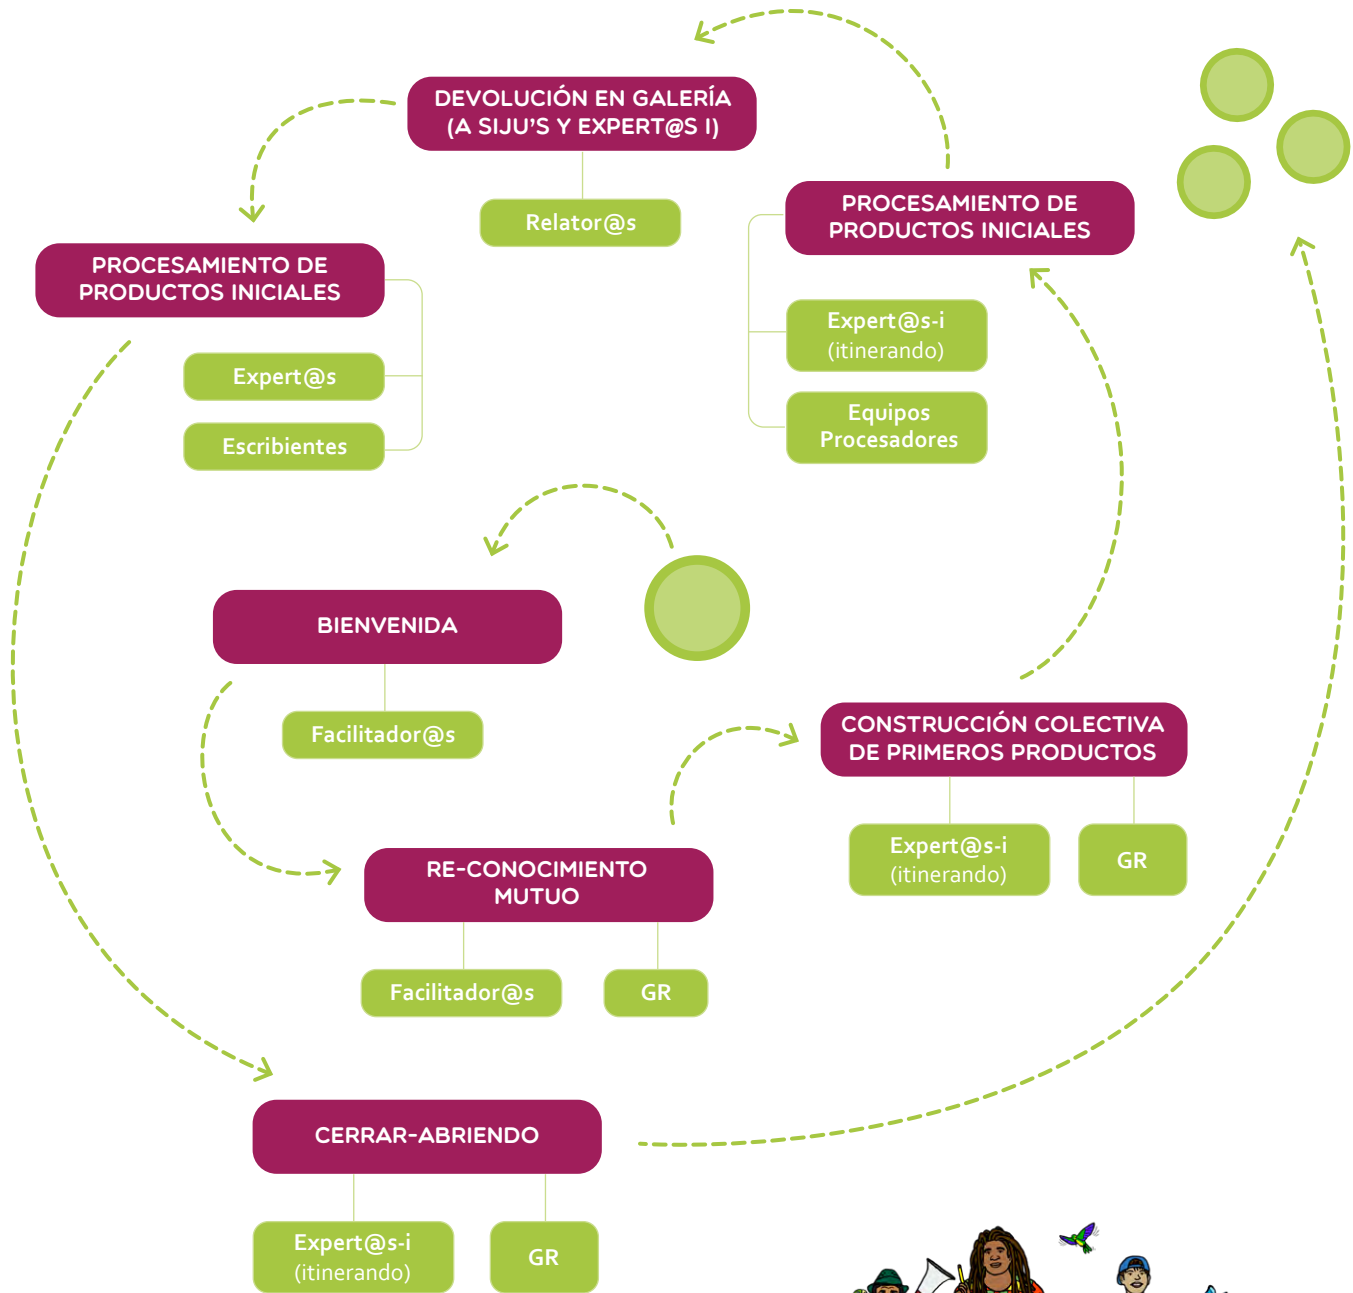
DEVOLUCIÓN EN GALERÍA
(A SIJU'S Y EXPERT@S I)

Relator@s

PROCESAMIENTO DE PRODUCTOS INICIALES

Expert@s-i
(itinerando)

Equipos Procesadores

PROCESAMIENTO DE PRODUCTOS INICIALES

Expert@s

Escribientes

BIENVENIDA

Facilitador@s

CONSTRUCCIÓN COLECTIVA DE PRIMEROS PRODUCTOS

Expert@s-i
(itinerando)

GR

RE-CONOCIMIENTO MUTUO

Facilitador@s

GR

CERRAR-ABRIENDO

Expert@s-i
(itinerando)

GR